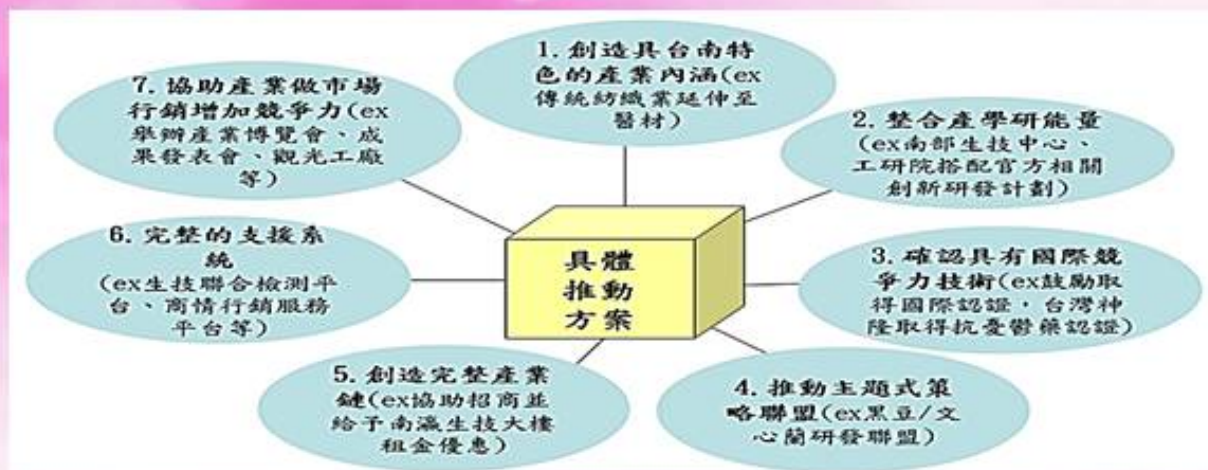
具體推動方案

1. 創造具台南特色的產業內涵(ex傳統紡織業延伸至醫材)

2. 整合產學研能量(ex南部生技中心、工研院搭配官方相關創新研發計劃)

3. 確認具有國際競爭力技術(ex鼓勵取得國際認證，台灣神隆取得抗憂鬱藥認證)

4. 推動主題式策略聯盟(ex黑豆/文心蘭研發聯盟)

5. 創造完整產業鏈(ex協助招商並給予南瀛生技大樓租金優惠)

6. 完整的支援系統(ex生技聯合檢測平台、商情行銷服務平台等)

7. 協助產業做市場行銷增加競爭力(ex舉辦產業博覽會、成果發表會、觀光工廠等)